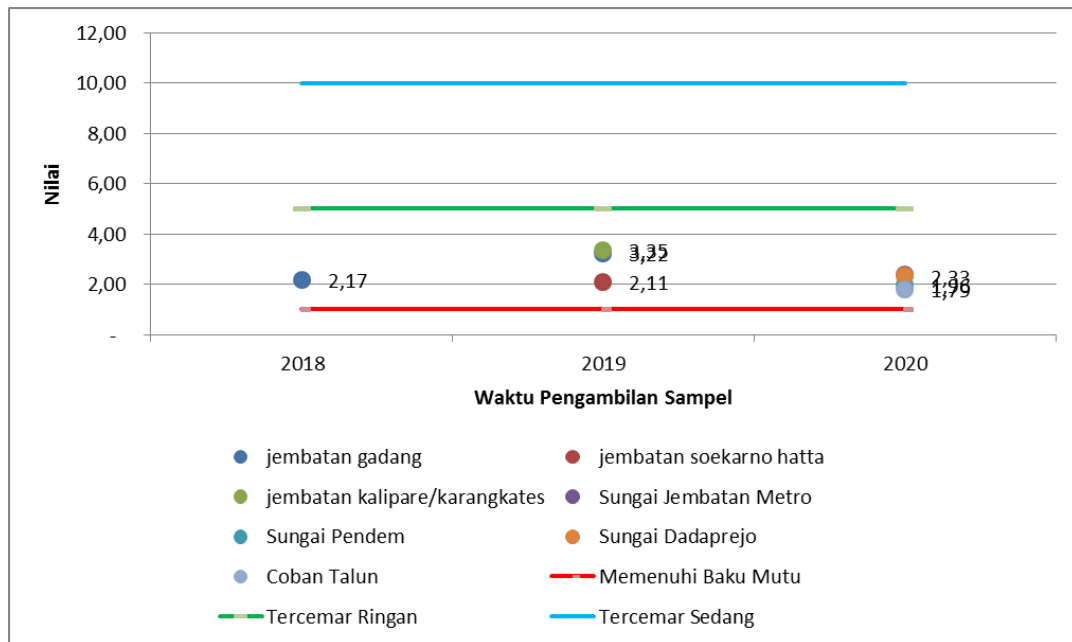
12,00
10,00
8,00
6,00
4,00
2,00
-

Nilai

2,17
3,35
3,22
2,11
2,33
1,96
1,79

2018
2019
2020

Waktu Pengambilan Sampel

jembatan gadang
jembatan soekarno hatta
jembatan kalipare/karangkates
Sungai Jembatan Metro
Sungai Pendem
Sungai Dadaprejo
Coban Talun
Memenuhi Baku Mutu
Tercemar Ringan
Tercemar Sedang